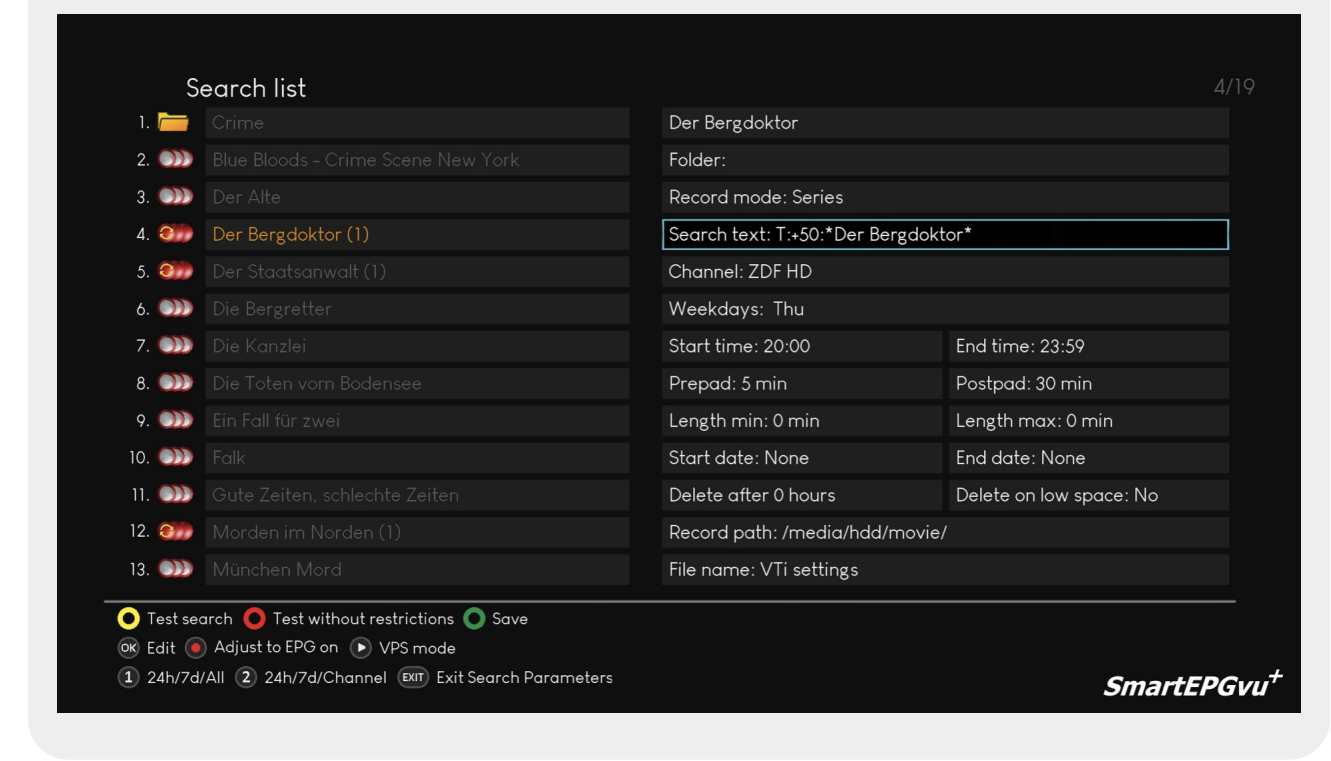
Search list

4/19

1. Crime
2. Blue Bloods - Crime Scene New York
3. Der Alte
4. Der Bergdoktor (1)
5. Der Staatsanwalt (1)
6. Die Bergretter
7. Die Kanzlei
8. Die Toten vom Bodensee
9. Ein Fall für zwei
10. Falk
11. Gute Zeiten, schlechte Zeiten
12. Morden im Norden (1)
13. München Mord

Der Bergdoktor
Folder:
Record mode: Series
Search text: T:+50:*Der Bergdoktor*
Channel: ZDF HD
Weekdays: Thu
Start time: 20:00
End time: 23:59
Prepad: 5 min
Postpad: 30 min
Length min: 0 min
Length max: 0 min
Start date: None
End date: None
Delete after 0 hours
Delete on low space: No
Record path: /media/hdd/movie/
File name: VTi settings

Test search Test without restrictions Save
OK Edit Adjust to EPG on VPS mode
1 24h/7d/All 2 24h/7d/Channel EXIT Exit Search Parameters

SmartEPGvu+